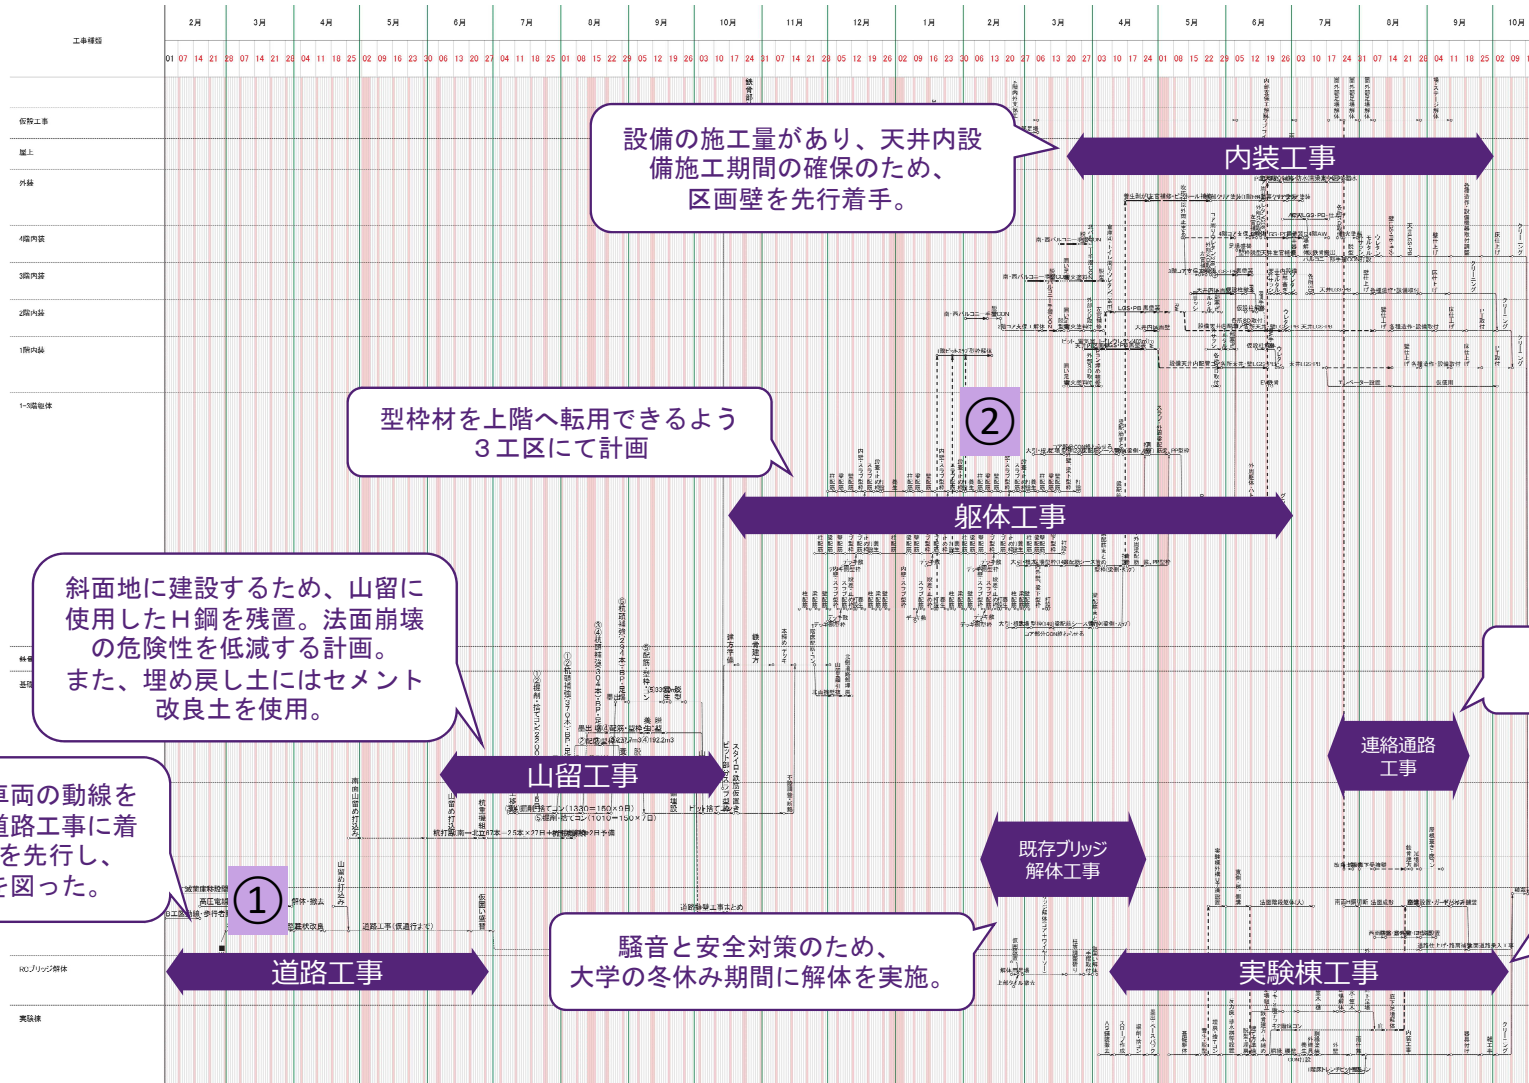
工事種類

2月 3月 4月 5月 6月 7月 8月 9月 10月 11月 12月 1月 2月 3月 4月 5月 6月 7月 8月 9月 10月

仮設工事
屋上
外装
4階内装
3階内装
2階内装
1階内装
1~5階躯体
RCブリッジ解体
実験棟

設備の施工量があり、天井内設備施工期間の確保のため、区画壁を先行着手。

内装工事

型枠材を上階へ転用できるよう3工区にて計画

②

躯体工事

斜面地に建設するため、山留に使用したＨ鋼を残置。法面崩壊の危険性を低減する計画。また、埋め戻し土にはセメント改良土を使用。

山留工事

車両の動線を道路工事に着を先行し、を図った。

①

道路工事

連絡通路工事

既存ブリッジ解体工事

騒音と安全対策のため、大学の冬休み期間に解体を実施。

実験棟工事